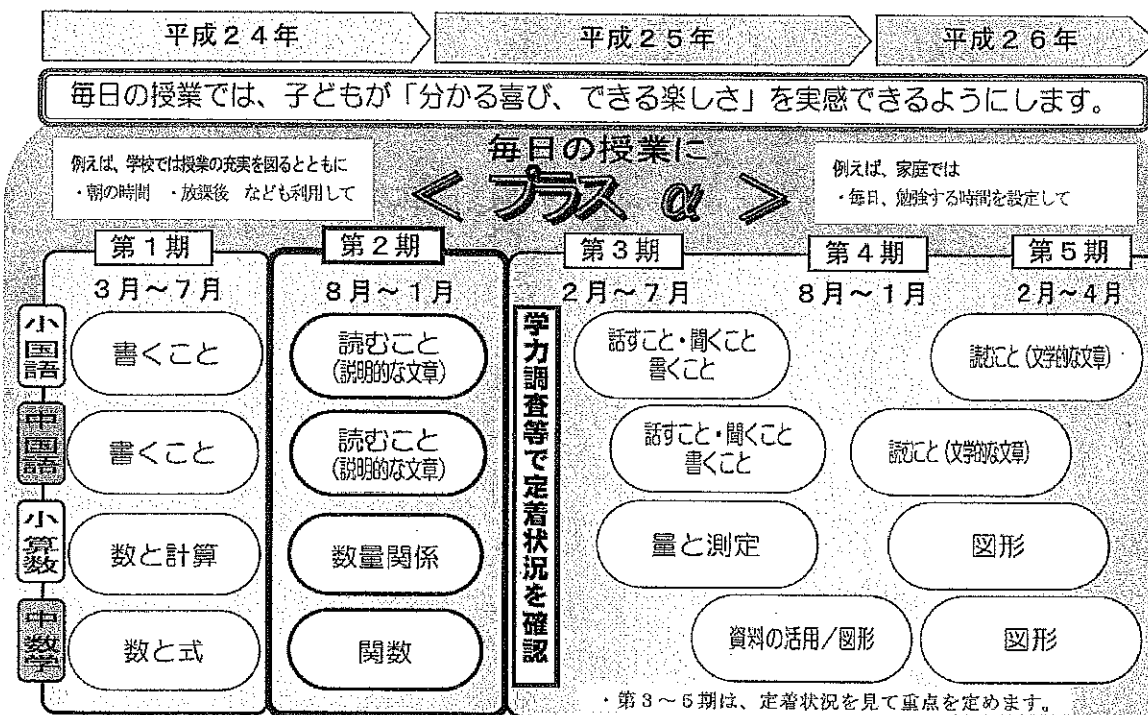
平成２４年

平成２５年

平成２６年

毎日の授業では、子どもが「分かる喜び、できる楽しさ」を実感できるようにします。

例えば、学校では授業の充実を図るとともに
・朝の時間　・放課後　なども利用して

毎日の授業に
＜プラス α！＞

例えば、家庭では
・毎日、勉強する時間を設定して

第１期
３月～７月

第２期
８月～１月

第３期
２月～７月

第４期
８月～１月

第５期
２月～４月

小国語
書くこと
読むこと（説明的な文章）
話すこと・聞くこと　書くこと
読むこと（文学的な文章）

中国語
書くこと
読むこと（説明的な文章）
話すこと・聞くこと　書くこと
読むこと（文学的な文章）

小算数
数と計算
数量関係
量と測定
図形

中数学
数と式
関数
資料の活用／図形
図形

学力調査等で定着状況を確認

・第３～５期は、定着状況を見て重点を定めます。